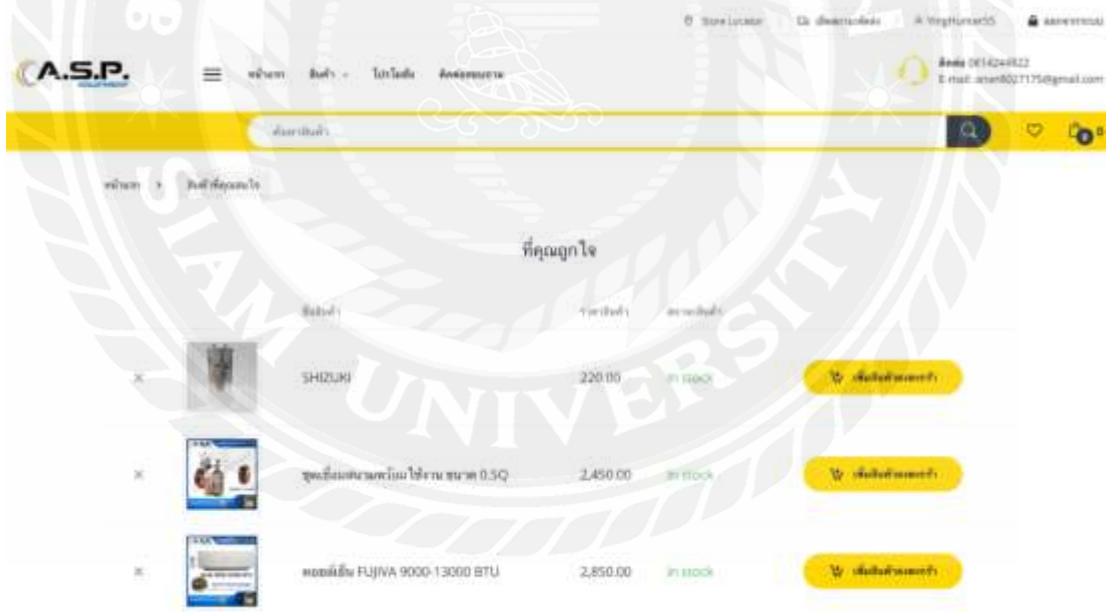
Store Locator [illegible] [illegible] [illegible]

A.S.P.

หน้าแรก สินค้า โปรโมชั่น ติดต่อเรา

ติดต่อ 0814244922
E-mail: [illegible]@gmail.com

ค้นหาสินค้า

0

หน้าแรก > สินค้าที่คุณถูกใจ

ที่คุณถูกใจ

| | | ชื่อสินค้า | ราคาสินค้า | สถานะสินค้า | |
|---|---|---|---|---|---|
| × | | SHIZUKI | 220.00 | In stock | เพิ่มสินค้าลงตะกร้า |
| × | | ชุดเชื่อมทองแดง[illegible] ขนาด 0.5Q | 2,450.00 | In stock | เพิ่มสินค้าลงตะกร้า |
| × | | คอยล์เย็น FUJIVA 9000-13000 BTU | 2,850.00 | In stock | เพิ่มสินค้าลงตะกร้า |